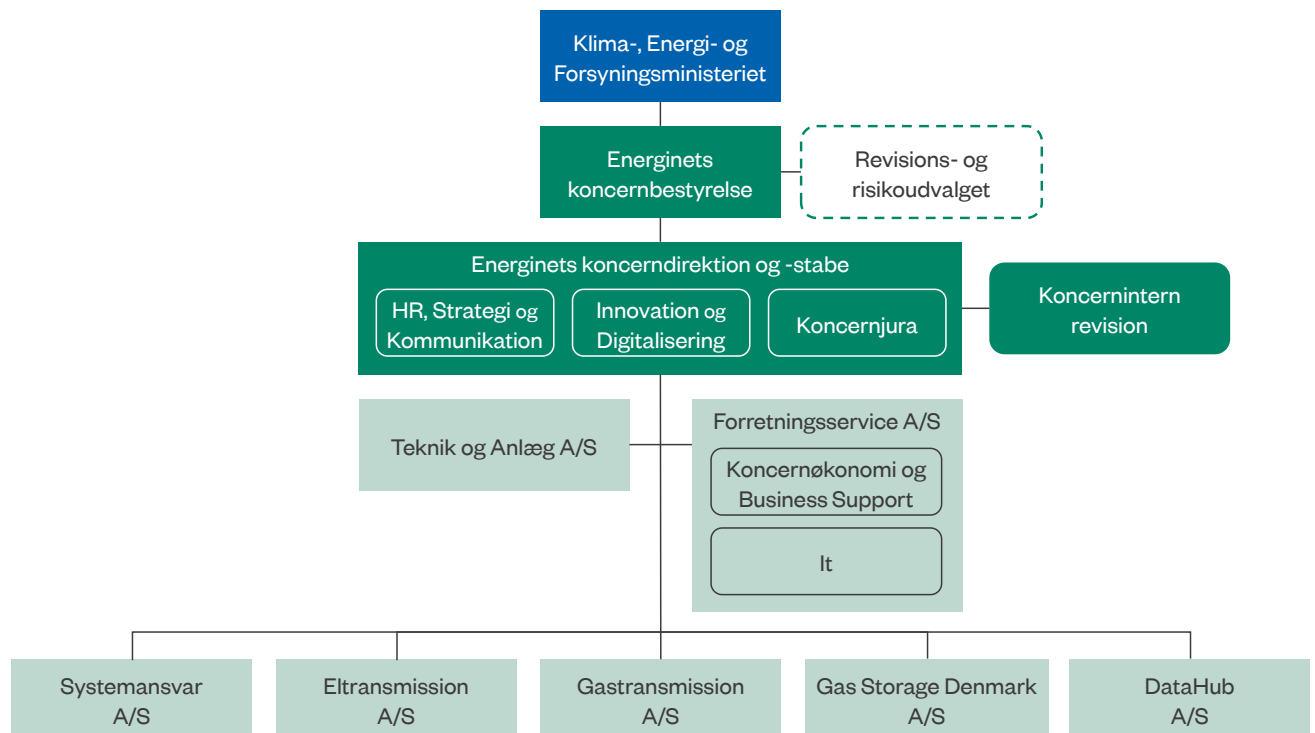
Klima-, Energi- og Forsyningsministeriet

Energinets koncernbestyrelse

Revisions- og risikoudvalget

Energinets koncerndirektion og -stabe

HR, Strategi og Kommunikation

Innovation og Digitalisering

Koncernjura

Koncernintern revision

Teknik og Anlæg A/S

Forretningsservice A/S

Koncernøkonomi og Business Support

It

Systemansvar A/S

Eltransmission A/S

Gastransmission A/S

Gas Storage Denmark A/S

DataHub A/S